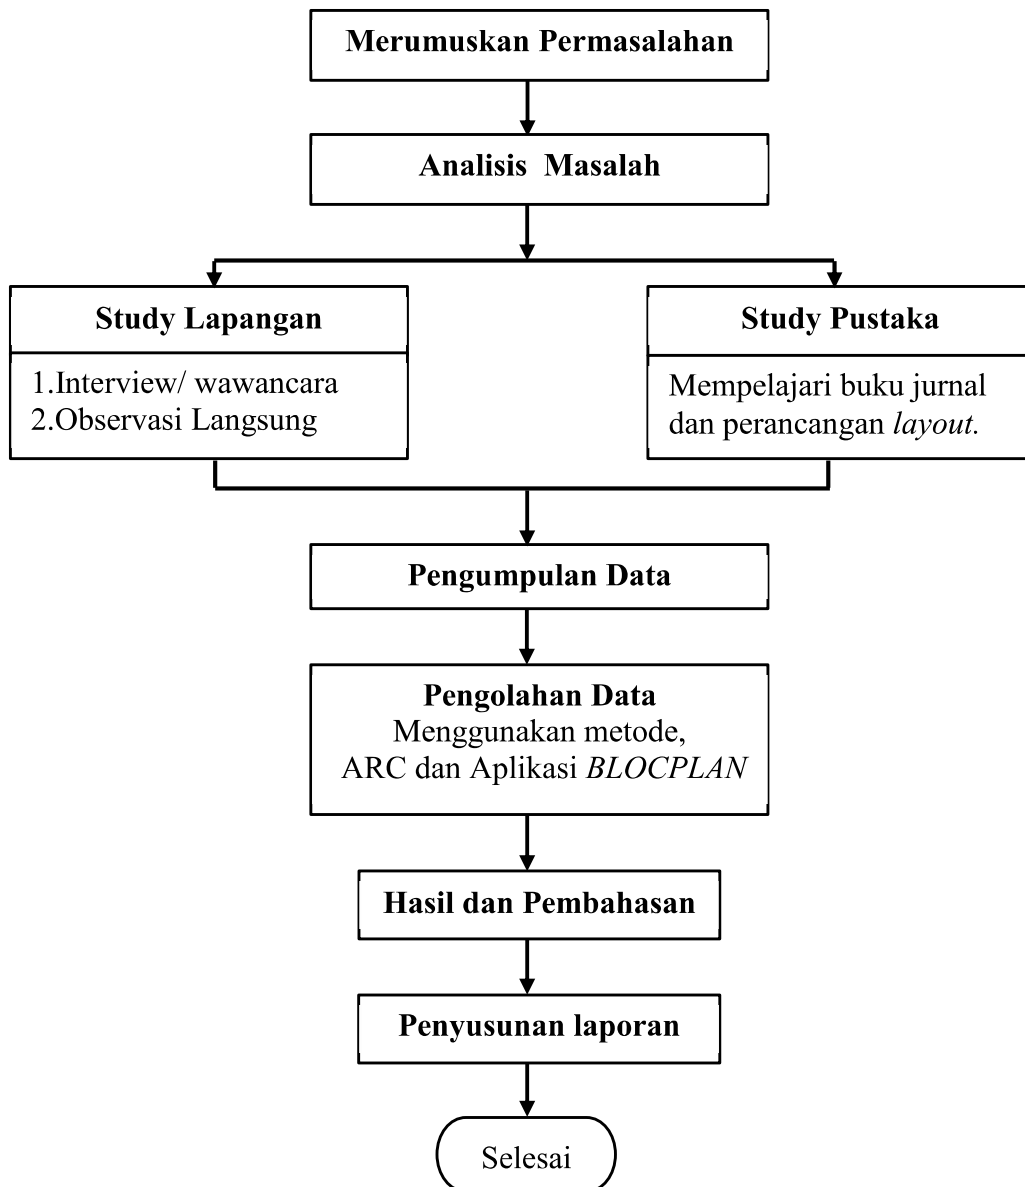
Merumuskan Permasalahan

Analisis Masalah

Study Lapangan

1.Interview/ wawancara
2.Observasi Langsung

Study Pustaka

Mempelajari buku jurnal dan perancangan *layout.*

Pengumpulan Data

Pengolahan Data
Menggunakan metode, ARC dan Aplikasi *BLOCPLAN*

Hasil dan Pembahasan

Penyusunan laporan

Selesai